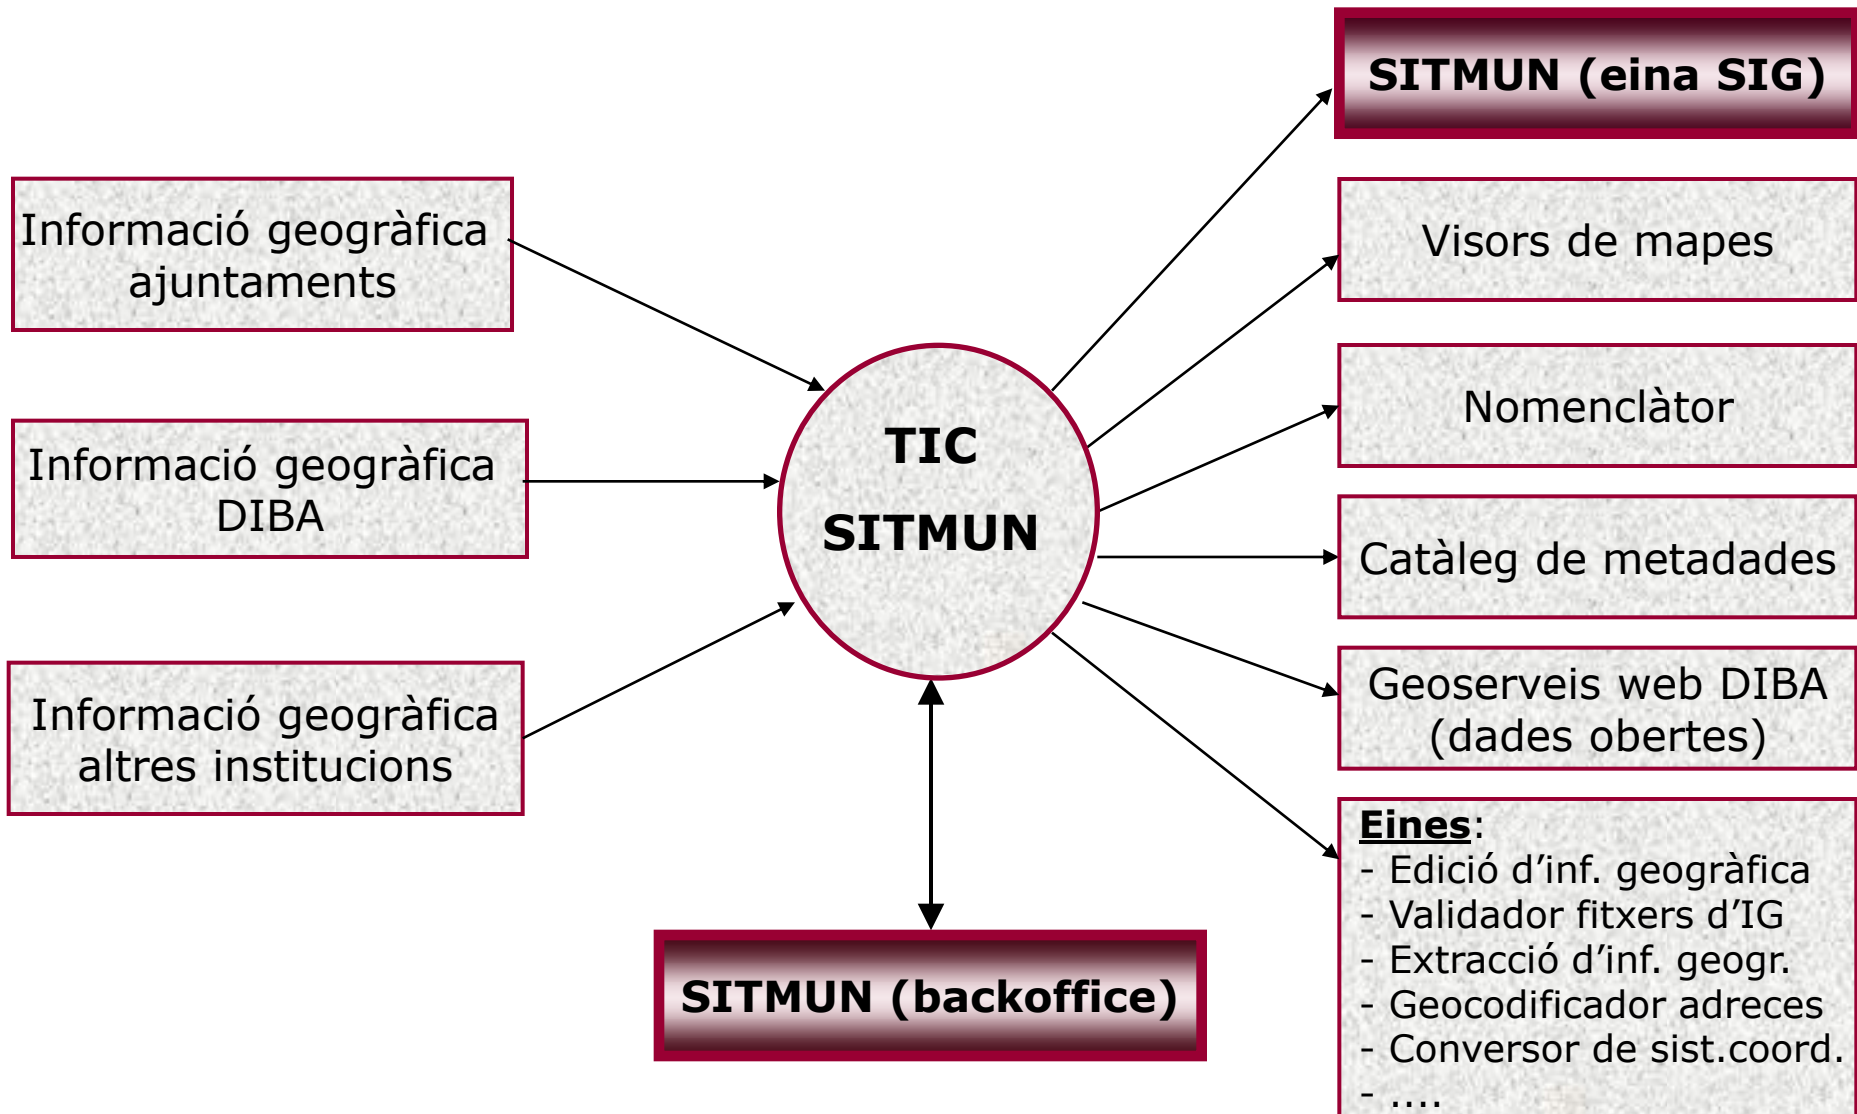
Informació geogràfica ajuntaments

Informació geogràfica DIBA

Informació geogràfica altres institucions

TIC

SITMUN

SITMUN (backoffice)

SITMUN (eina SIG)

Visors de mapes

Nomenclàtor

Catàleg de metadades

Geoserveis web DIBA (dades obertes)

Eines:
- Edició d’inf. geogràfica
- Validador fitxers d’IG
- Extracció d’inf. geogr.
- Geocodificador adreces
- Conversor de sist.coord.
- ....